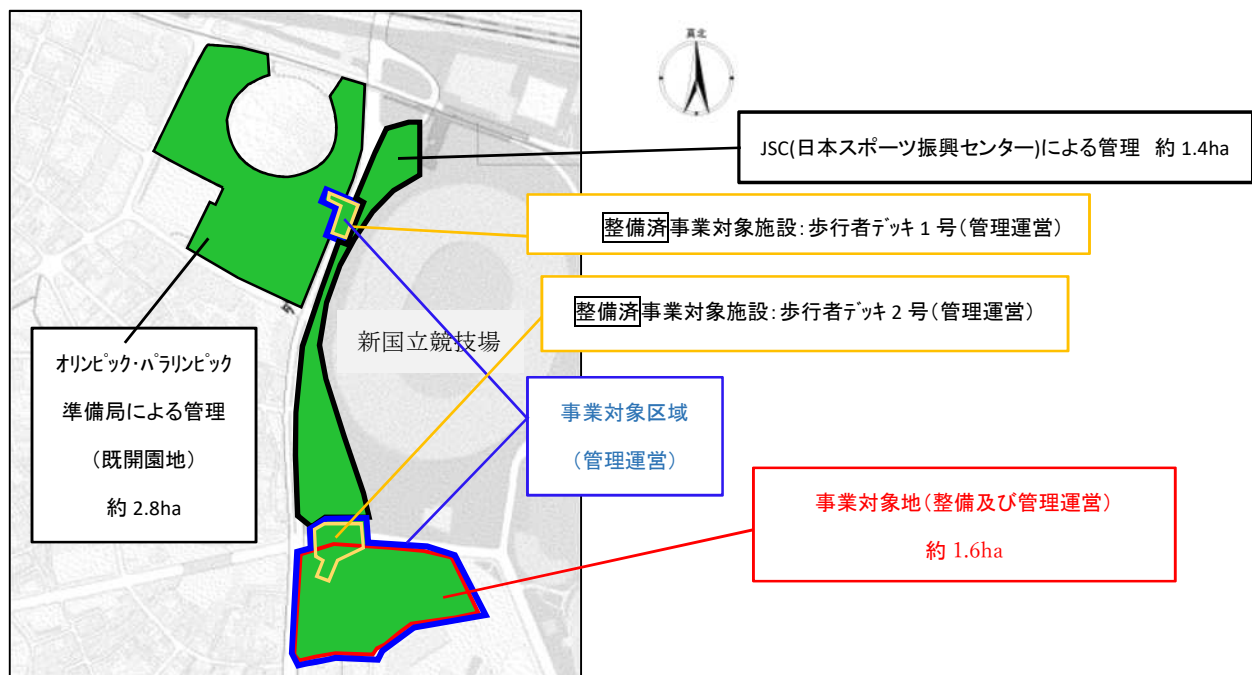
真北

JSC(日本スポーツ振興センター)による管理 約 1.4ha

整備済事業対象施設：歩行者デッキ１号（管理運営）

整備済事業対象施設：歩行者デッキ２号（管理運営）

新国立競技場

オリンピック・パラリンピック準備局による管理（既開園地）約 2.8ha

事業対象区域（管理運営）

事業対象地（整備及び管理運営）約 1.6ha